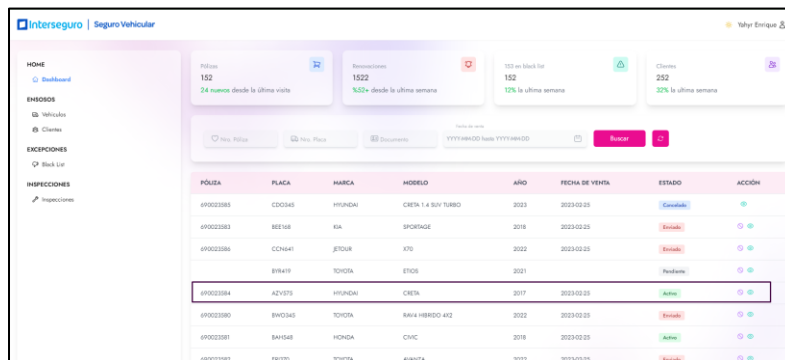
Interseguro | Seguro Vehicular

Yahyr Enrique

HOME
Dashboard
ENSOSOS
Vehículos
Clientes
EXCEPCIONES
Black List
INSPECCIONES
Inspecciones

Pólizas
152
24 nuevas desde la última visita

Renovaciones
1522
%52+ desde la ultima semana

153 en black list
152
12% la ultima semana

Clientes
252
32% la ultima semana

Nro. Póliza
Nro. Placa
Documento
Fecha de venta
YYYY-MM-DD hasta YYYY-MM-DD
Buscar

| PÓLIZA | PLACA | MARCA | MODELO | AÑO | FECHA DE VENTA | ESTADO | ACCIÓN |
|---|---|---|---|---|---|---|---|
| 690023585 | CDO345 | HYUNDAI | CRETA 1.4 SUV TURBO | 2023 | 2023-02-25 | Cancelado | |
| 690023583 | BEE168 | KIA | SPORTAGE | 2018 | 2023-02-25 | Enviado | |
| 690023586 | CCN641 | JETOUR | X70 | 2022 | 2023-02-25 | Enviado | |
| | BYR419 | TOYOTA | ETIOS | 2021 | | Pendiente | |
| 690023584 | AZV575 | HYUNDAI | CRETA | 2017 | 2023-02-25 | Activo | |
| 690023580 | BWD345 | TOYOTA | RAV4 HIBRIDO 4X2 | 2022 | 2023-02-25 | Enviado | |
| 690023581 | BAN548 | HONDA | CIVIC | 2018 | 2023-02-25 | Activo | |
| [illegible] | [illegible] | TOYOTA | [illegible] | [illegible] | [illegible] | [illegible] | |